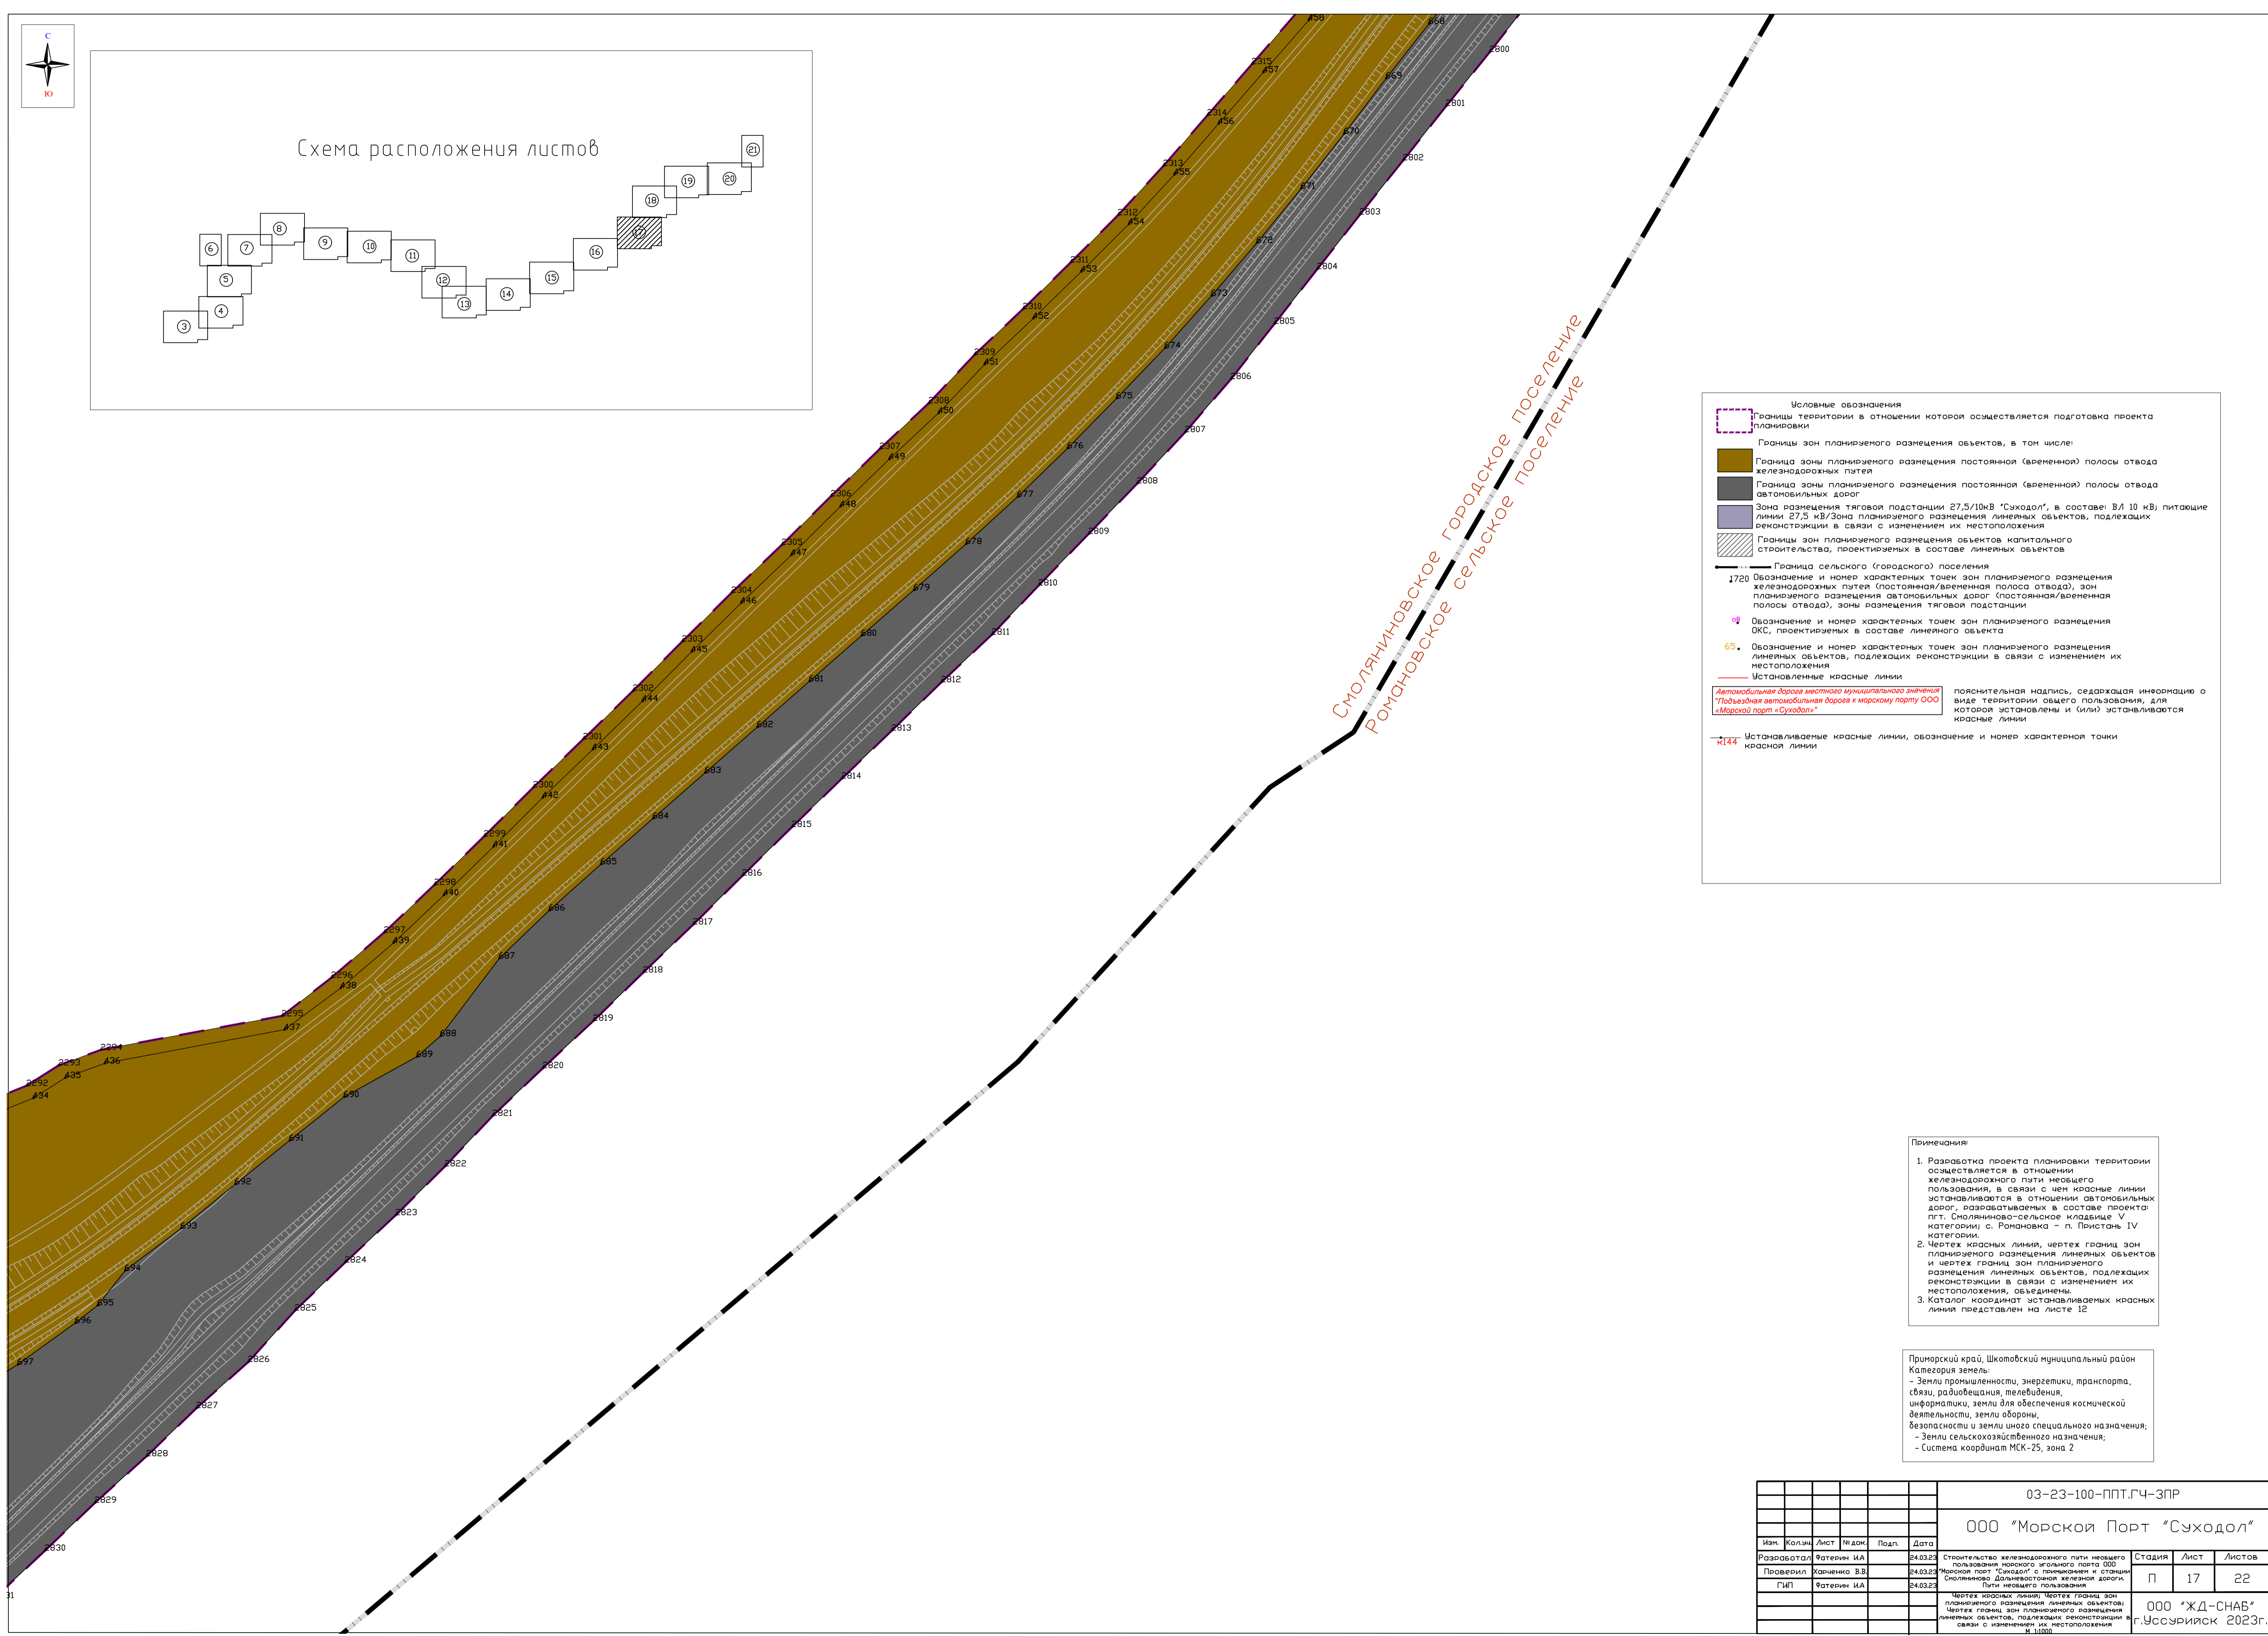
С
Ю

Схема расположения листов

3 4 5 6 7 8 9 10 11 12 13 14 15 16 17 18 19 20 21

Смоляниновское городское поселение
Романовское сельское поселение

Условные обозначения
Границы территории в отношении которой осуществляется подготовка проекта планировки
Границы зон планируемого размещения объектов, в том числе:
Граница зоны планируемого размещения постоянной (временной) полосы отвода железнодорожных путей
Граница зоны планируемого размещения постоянной (временной) полосы отвода автомобильных дорог
Зона размещения тяговой подстанции 27,5/10кВ "Суходол", в составе: ВЛ 10 кВ; питающие линии 27,5 кВ/Зона планируемого размещения линейных объектов, подлежащих реконструкции в связи с изменением их местоположения
Границы зон планируемого размещения объектов капитального строительства, проектируемых в составе линейных объектов
Граница сельского (городского) поселения
720 Обозначение и номер характерных точек зон планируемого размещения железнодорожных путей (постоянная/временная полоса отвода), зон планируемого размещения автомобильных дорог (постоянная/временная полосы отвода), зоны размещения тяговой подстанции
Обозначение и номер характерных точек зон планируемого размещения ОКС, проектируемых в составе линейного объекта
65 Обозначение и номер характерных точек зон планируемого размещения линейных объектов, подлежащих реконструкции в связи с изменением их местоположения
Установленные красные линии
Автомобильная дорога местного муниципального значения "Подъездная автомобильная дорога к морскому порту ООО «Морской порт «Суходол»" пояснительная надпись, содержащая информацию о виде территории общего пользования, для которой установлены и (или) устанавливаются красные линии
к144 Устанавливаемые красные линии, обозначение и номер характерной точки красной линии

Примечания:
1. Разработка проекта планировки территории осуществляется в отношении железнодорожного пути необщего пользования, в связи с чем красные линии устанавливаются в отношении автомобильных дорог, разрабатываемых в составе проекта: пгт. Смоляниново-сельское кладбище V категории; с. Романовка - п. Пристань IV категории.
2. Чертеж красных линий, чертеж границ зон планируемого размещения линейных объектов и чертеж границ зон планируемого размещения линейных объектов, подлежащих реконструкции в связи с изменением их местоположения, объединены.
3. Каталог координат устанавливаемых красных линий представлен на листе 12

Приморский край, Шкотовский муниципальный район
Категория земель:
- Земли промышленности, энергетики, транспорта, связи, радиовещания, телевидения, информатики, земли для обеспечения космической деятельности, земли обороны, безопасности и земли иного специального назначения;
- Земли сельскохозяйственного назначения;
- Система координат МСК-25, зона 2

03-23-100-ППТ.ГЧ-3ПР
ООО "Морской Порт "Суходол"
| Изм. | Кол.уч | Лист | №док. | Подп. | Дата |
|---|---|---|---|---|---|
| Разработал | Фатерин И.А | | | | 24.03.23 |
| Проверил | Харченко В.В. | | | | 24.03.23 |
| ГИП | Фатерин И.А | | | | 24.03.23 |
Строительство железнодорожного пути необщего пользования морского угольного порта ООО "Морской порт "Суходол" с примыканием к станции Смоляниново Дальневосточной железной дороги. Пути необщего пользования
| Стадия | Лист | Листов |
|---|---|---|
| П | 17 | 22 |
Чертеж красных линий; Чертеж границ зон планируемого размещения линейных объектов; Чертеж границ зон планируемого размещения линейных объектов, подлежащих реконструкции в связи с изменением их местоположения М 1:1000
ООО "ЖД-СНАБ" г.Уссурийск 2023г.